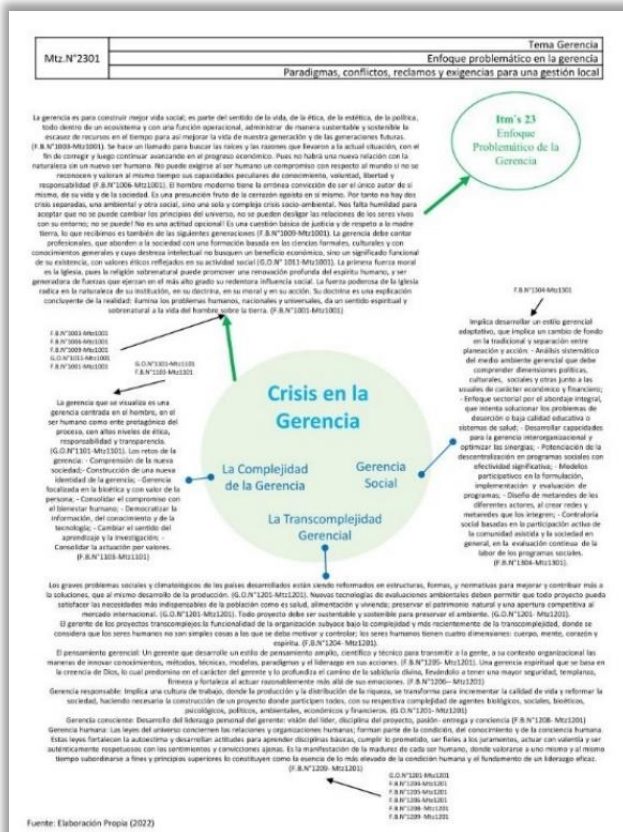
| Mtz.N°2301 | Tema Gerencia |
|---|---|
| | Enfoque problemático en la gerencia |
| | Paradigmas, conflictos, reclamos y exigencias para una gestión local |

Itm's 23 Enfoque Problemático de la Gerencia

La gerencia es para construir mejor vida social; es parte del sentido de la vida, de la ética, de la estética, de la política, todo dentro de un ecosistema y con una función operacional, administrar de manera sustentable y sostenible la escasez de recursos en el tiempo para asi mejorar la vida de nuestra generación y de las generaciones futuras. (F.B.N°1003-Mtz1001). Se hace un llamado para buscar las raíces y las razones que llevaron a la actual situación, con el fin de corregir y luego continuar avanzando en el progreso económico. Pues no habrá una nueva relación con la naturaleza sin un nuevo ser humano. No puede exigirse al ser humano un compromiso con respecto al mundo si no se reconocen y valoran al mismo tiempo sus capacidades peculiares de conocimiento, voluntad, libertad y responsabilidad (F.B.N°1006-Mtz1001). El hombre moderno tiene la errónea convicción de ser el único autor de sí mismo, de su vida y de la sociedad. Es una presunción fruto de la cerrazón egoísta en sí mismo. Por tanto no hay dos crisis separadas, una ambiental y otra social, sino una sola y compleja crisis socio-ambiental. Nos falta humildad para aceptar que no se puede cambiar los principios del universo, no se pueden desligar las relaciones de los seres vivos con su entorno; no se puede! No es una actitud opcional! Es una cuestión básica de justicia y de respeto a la madre tierra, lo que reclamos es también de las siguientes generaciones (F.B.N°1009-Mtz1001). La gerencia debe contar profesionales, que aborden a la sociedad con una formación basada en las ciencias formales, culturales y con conocimientos generales y cuyo destreza intelectual no busquen un beneficio económico, sino un significado funcional de su existencia, con valores éticos reflejados en su actividad social (G.O.N°1011-Mtz1001). La primera fuerza moral es la Iglesia, pues la religión sobrenatural puede promover una renovación profunda del espíritu humano, y ser generadora de fuerzas que ejercen en el más alto grado su redentora influencia social. La fuerza poderosa de la Iglesia radica en la naturaleza de su institución, en su doctrina, en su moral y en su acción. Su doctrina es una explicación concluyente de la realidad: ilumina los problemas humanos, nacionales y universales, da un sentido espiritual y sobrenatural a la vida del hombre sobre la tierra. (F.B.N°1001-Mtz1001)

F.B.N°1003-Mtz1001
F.B.N°1006-Mtz1001
F.B.N°1009-Mtz1001
G.O.N°1011-Mtz1001
F.B.N°1001-Mtz1001

G.O.N°1201-Mtz1101
F.B.N°1103-Mtz1101

La gerencia que se visualiza es una gerencia centrada en el hombre, en el ser humano como ente protagónico del proceso, con altos niveles de ética, responsabilidad y transparencia. (G.O.N°1101-Mtz1101). Los retos de la gerencia: - Comprensión de la nueva sociedad;- Construcción de una nueva identidad de la gerencia; - Gerencia focalizada en la bioética y con valor de la persona; - Consolidar el compromiso con el bienestar humano; - Democratizar la información, del conocimiento y de la tecnología; - Cambiar el sentido del aprendizaje y la investigación; - Consolidar la actuación por valores. (F.B.N°1103-Mtz1101)

F.B.N°1304-Mtz1301

Implica desarrollar un estilo gerencial adaptativo, que implica un cambio de fondo en la tradicional y separación entre planeación y acción: - Análisis sistemático del medio ambiente gerencial que debe comprender dimensiones políticas, culturales, sociales y otras junto a las usuales de carácter económico y financiero; - Enfoque sectorial por el abordaje integral, que intenta solucionar los problemas de desarrollo o baja calidad educativa o sistemas de salud; - Desarrollar capacidades para la gerencia interorganizacional y optimizar las sinergias; - Potenciación de la descentralización en programas sociales con efectividad significativa; - Modelos participativos en la formulación, implementación y evaluación de programas; - Diseño de metaredes de los diferentes actores, al crear redes y metaredes que los integren; - Contraloría social basadas en la participación activa de la comunidad asistida y la sociedad en general, en la evaluación continua de la labor de los programas sociales. (F.B.N°1304-Mtz1301).

Crisis en la Gerencia

La Complejidad de la Gerencia

Gerencia Social

La Transcomplejidad Gerencial

Los graves problemas sociales y climatológicos de los países desarrollados están siendo reformados en estructuras, formas, y normativas para mejorar y contribuir más a la soluciones, que al mismo desarrollo de la producción. (G.O.N°1201-Mtz1201). Nuevas tecnologías de evaluaciones ambientales deben permitir que todo proyecto pueda satisfacer las necesidades más indispensables de la población como es salud, alimentación y vivienda; preservar el patrimonio natural y una apertura competitiva al mercado internacional. (G.O.N°1201-Mtz1201). Todo proyecto debe ser sustentable y sostenible para preservar el ambiente. (G.O.N°1201- Mtz1201).
El gerente de los proyectos transcomplejos:la funcionalidad de la organización subyace bajo la complejidad y más recientemente de la transcomplejidad, donde se considera que los seres humanos no son simples cosas a los que se debe motivar y controlar; los seres humanos tienen cuatro dimensiones: cuerpo, mente, corazón y espíritu. (F.B.N°1204- Mtz1201).
El pensamiento gerencial: Un gerente que desarrolle un estilo de pensamiento amplio, científico y técnico para transmitir a la gente, a su contexto organizacional las maneras de innovar conocimientos, métodos, técnicas, modelos, paradigmas y el liderazgo en sus acciones. (F.B.N°1205- Mtz1201). Una gerencia espiritual que se basa en la creencia de Dios, la cual predomina en el carácter del gerente y lo profundiza el camino de la sabiduría divina, llevándolo a tener una mayor seguridad, templanza, firmeza y fortaleza al actuar racionalmente más allá de sus emociones. (F.B.N°1206—Mtz1201)
Gerencia responsable: Implica una cultura de trabajo, donde la producción y la distribución de la riqueza, se transforma para incrementar la calidad de vida y reformar la sociedad, haciendo necesaria la construcción de un proyecto donde participen todos, con su respectiva complejidad de agentes biológicos, sociales, bioéticos, psicológicos, políticos, ambientales, económicos y financieros. (G.O.N°1201- Mtz1201)
Gerencia consciente: Desarrollo del liderazgo personal del gerente: visión del líder, disciplina del proyecto, pasión- entrega y conciencia (F.B.N°1208- Mtz1201)
Gerencia humana: Las leyes del universo conciernen las relaciones y organizaciones humanas; forman parte de la condición, del conocimiento y de la conciencia humana. Estas leyes fortalecen la autoestima y desarrollan actitudes para aprender disciplinas básicas, cumplir lo prometido, ser fieles a los juramentos, actuar con valentía y ser auténticamente respetuosos con los sentimientos y convicciones ajenas. Es la manifestación de la madurez de cada ser humano, donde valorarse a uno mismo y al mismo tiempo subordinarse a fines y principios superiores lo constituyen como la esencia de lo más elevado de la condición humana y el fundamento de un liderazgo eficaz. (F.B.N°1209- Mtz1201)

G.O.N°1201-Mtz1201
F.B.N°1204-Mtz1201
F.B.N°1205-Mtz1201
F.B.N°1206-Mtz1201
F.B.N°1208-Mtz1201
F.B.N°1209- Mtz1201

Fuente: Elaboración Propia (2022)